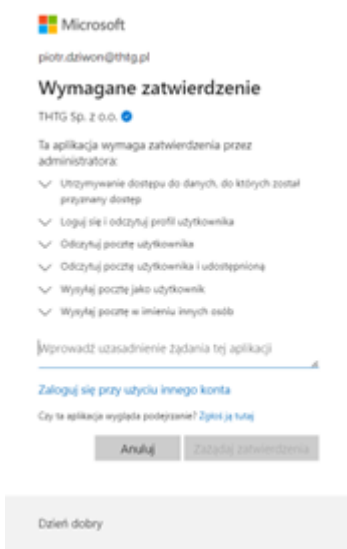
Microsoft

piotr.dziwon@thtg.pl

Wymagane zatwierdzenie

THTG Sp. z o.o.

Ta aplikacja wymaga zatwierdzenia przez administratora:

Utrzymywanie dostępu do danych, do których został przyznany dostęp

Loguj się i odczytuj profil użytkownika

Odczytuj pocztę użytkownika

Odczytuj pocztę użytkownika i udostępnioną

Wysyłaj pocztę jako użytkownik

Wysyłaj pocztę w imieniu innych osób

Wprowadź uzasadnienie żądania tej aplikacji

Zaloguj się przy użyciu innego konta

Czy ta aplikacja wygląda podejrzanie? Zgłoś ją tutaj

Anuluj

Żądaj zatwierdzenia

Dzień dobry